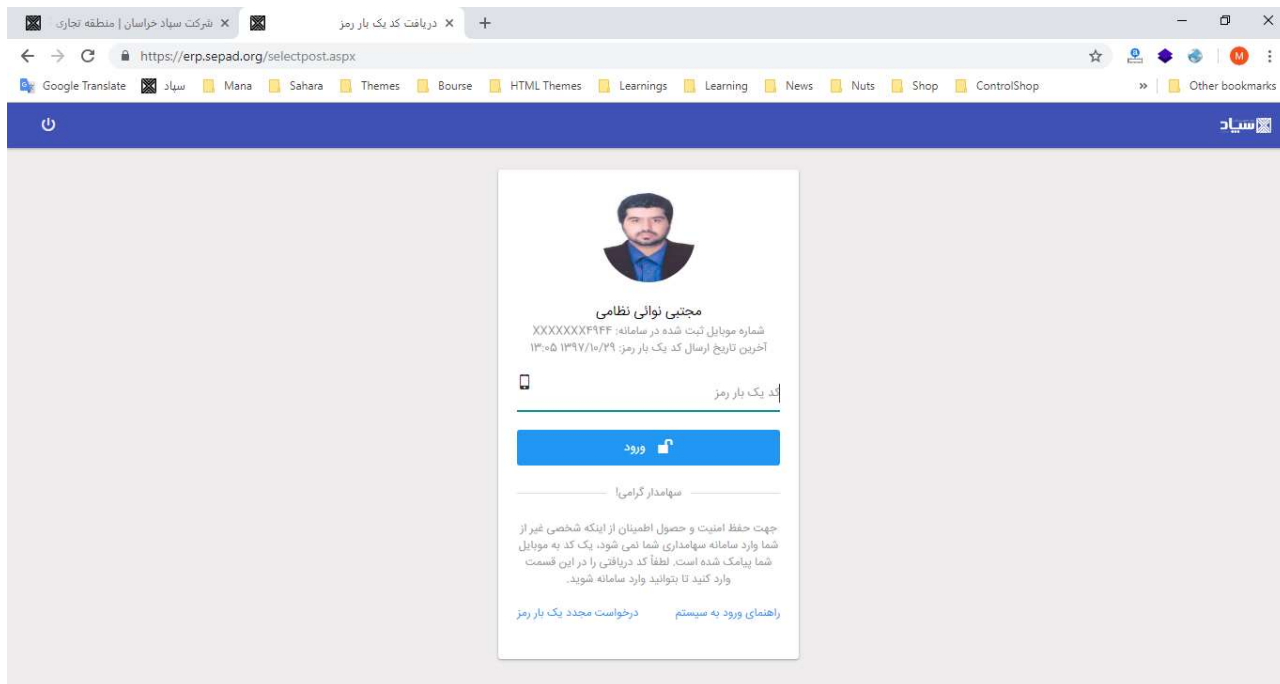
شرکت سپاد خراسان | منطقه تجاری
دریافت کد یک بار رمز
https://erp.sepad.org/selectpost.aspx
Google Translate سپاد Mana Sahara Themes Bourse HTML Themes Learnings Learning News Nuts Shop ControlShop » Other bookmarks

سپاد

مجتبی نوائی نظامی
شماره موبایل ثبت شده در سامانه: XXXXXXX۴۹۴۴
آخرین تاریخ ارسال کد یک بار رمز: ۱۳۹۷/۱۰/۲۹ ۱۳:۰۵

کد یک بار رمز

ورود

سهامدار گرامی!

جهت حفظ امنیت و حصول اطمینان از اینکه شخصی غیر از شما وارد سامانه سهامداری شما نمی شود، یک کد به موبایل شما پیامک شده است. لطفاً کد دریافتی را در این قسمت وارد کنید تا بتوانید وارد سامانه شوید.

راهنمای ورود به سیستم
درخواست مجدد یک بار رمز